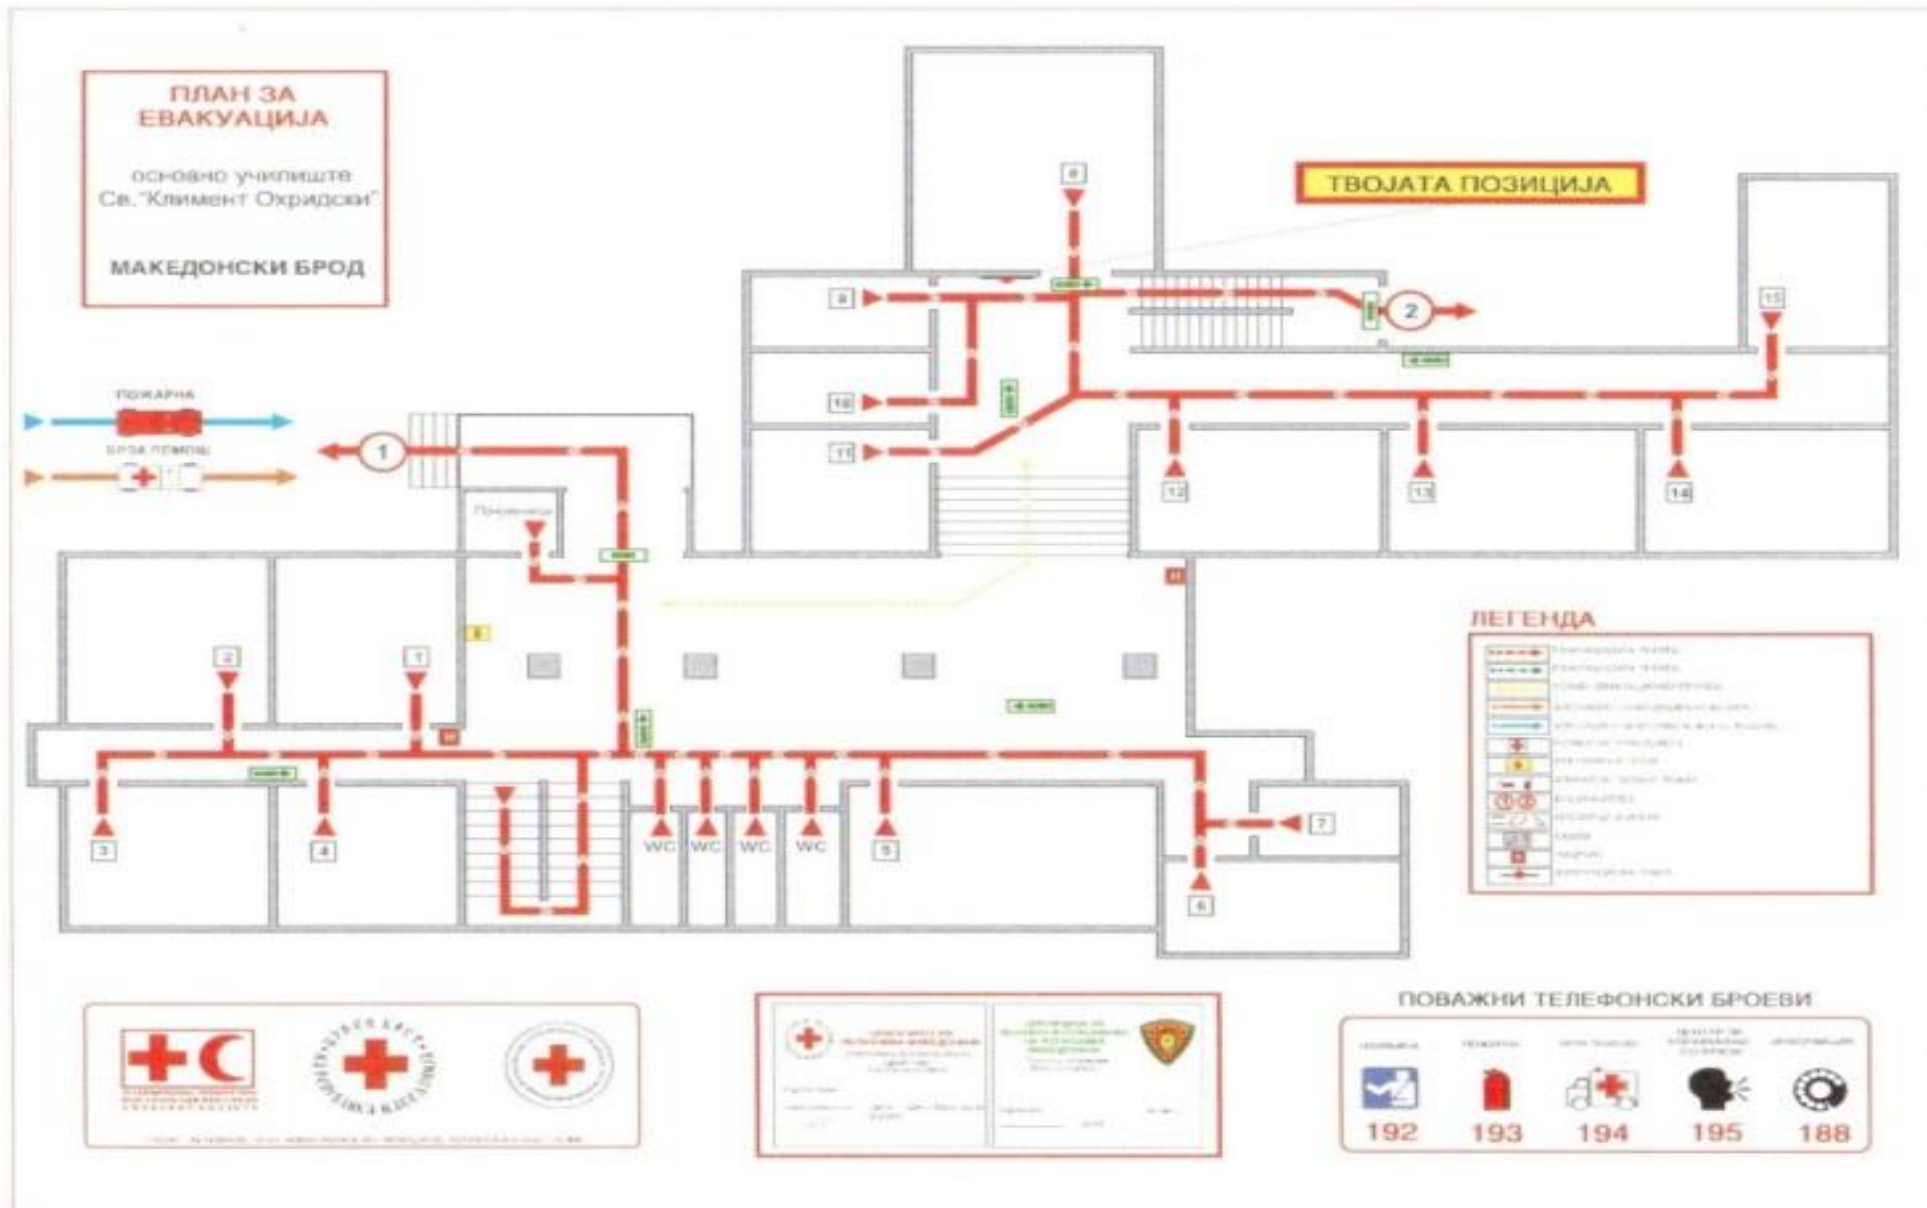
ПЛАН ЗА ЕВАКУАЦИЈА

основно училиште Св."Климент Охридски"

МАКЕДОНСКИ БРОД

ТВОЈАТА ПОЗИЦИЈА

ПОЖАРНА

БРЗА ПОМОШ

1

2

8

9

10

11

12

13

14

15

Психолошка

2

1

3

4

WC

WC

WC

WC

5

6

7

ЛЕГЕНДА

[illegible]

ПОВАЖНИ ТЕЛЕФОНСКИ БРОЕВИ

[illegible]

192

193

194

195

188